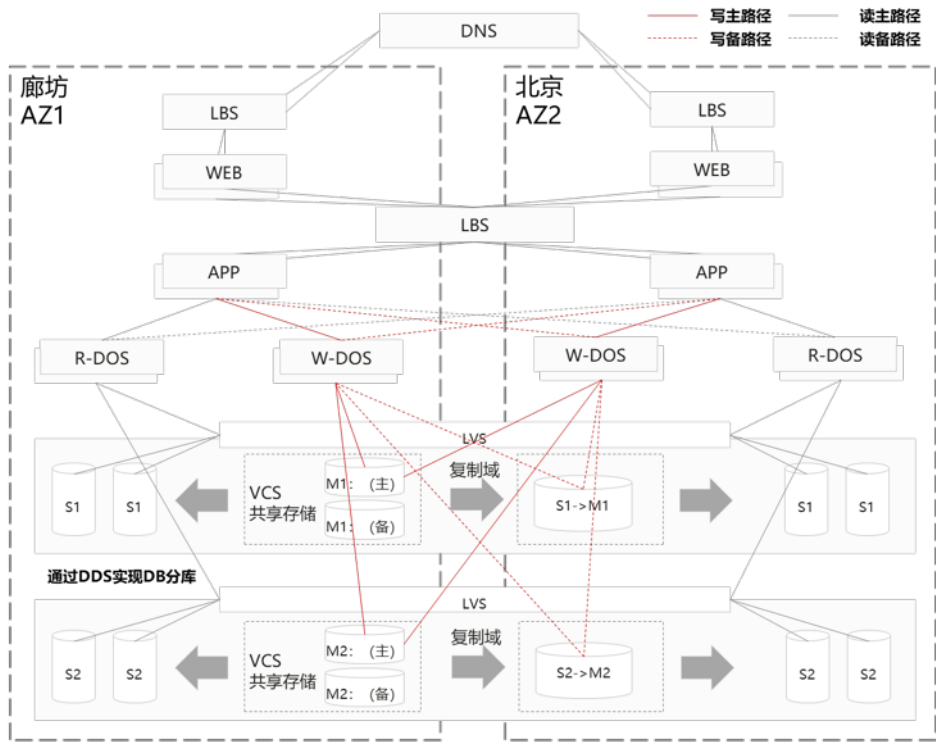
写主路径
读主路径
写备路径
读备路径

DNS

廊坊
AZ1

北京
AZ2

LBS
WEB
LBS
WEB
LBS
APP
APP
R-DOS
W-DOS
W-DOS
R-DOS

LVS
S1
S1
VCS
共享存储
M1：（主）
M1：（备）
复制域
S1->M1
S1
S1

通过DDS实现DB分库

LVS
S2
S2
VCS
共享存储
M2：（主）
M2：（备）
复制域
S2->M2
S2
S2